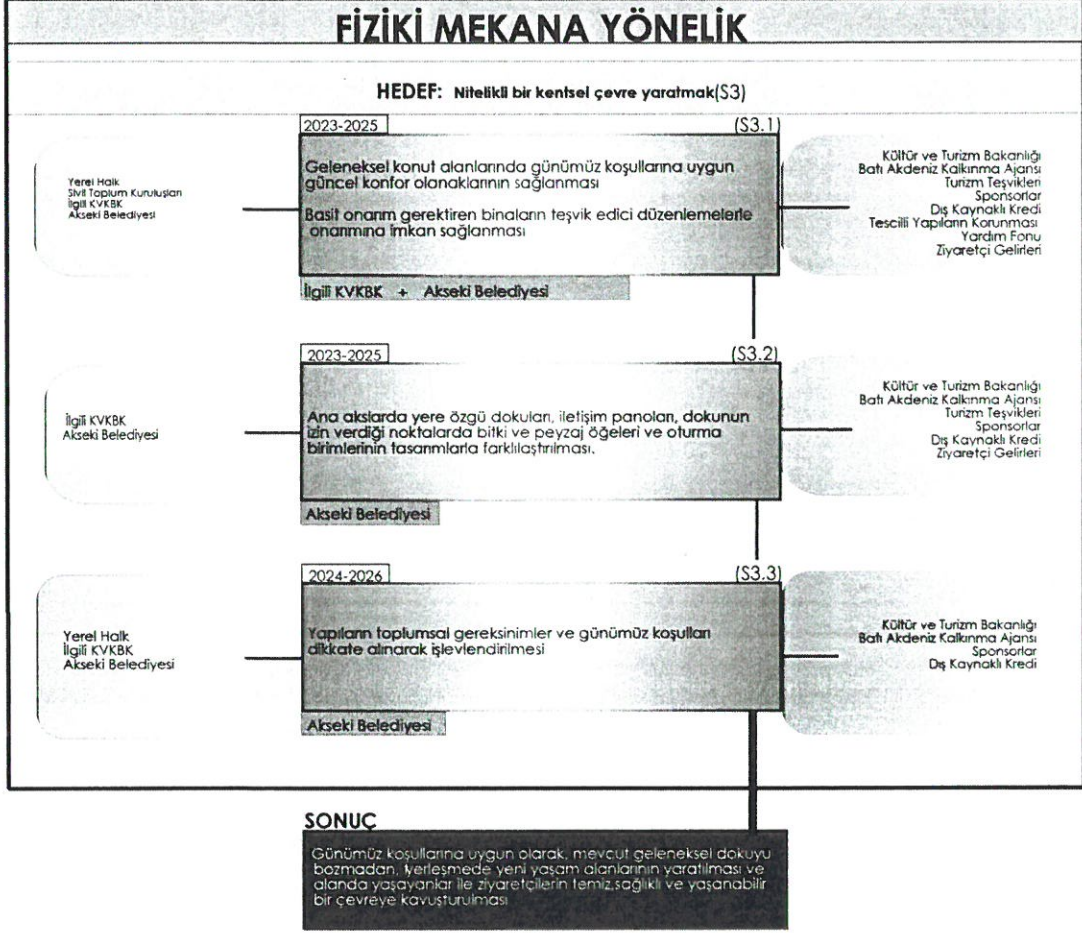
FİZİKİ MEKANA YÖNELİK

HEDEF: Nitelikli bir kentsel çevre yaratmak(S3)

2023-2025

(S3.1)

Yerel Halk
Sivil Toplum Kuruluşları
İlgili KVKBK
Akseki Belediyesi

Geleneksel konut alanlarında günümüz koşullarına uygun güncel konfor olanaklarının sağlanması

Basit onarım gerektiren binaların teşvik edici düzenlemelerle onarımına imkan sağlanması

Kültür ve Turizm Bakanlığı
Batı Akdeniz Kalkınma Ajansı
Turizm Teşvikleri
Sponsorlar
Dış Kaynaklı Kredi
Tescilli Yapıların Korunması
Yardım Fonu
Ziyaretçi Gelirleri

İlgili KVKBK + Akseki Belediyesi

2023-2025

(S3.2)

İlgili KVKBK
Akseki Belediyesi

Ana akslarda yere özgü dokuları, iletişim panoları, dokunun izin verdiği noktalarda bitki ve peyzaj öğeleri ve oturma birimlerinin tasarımlarla farklılaştırılması.

Kültür ve Turizm Bakanlığı
Batı Akdeniz Kalkınma Ajansı
Turizm Teşvikleri
Sponsorlar
Dış Kaynaklı Kredi
Ziyaretçi Gelirleri

Akseki Belediyesi

2024-2026

(S3.3)

Yerel Halk
İlgili KVKBK
Akseki Belediyesi

Yapıların toplumsal gereksinimler ve günümüz koşulları dikkate alınarak işlevlendirilmesi

Kültür ve Turizm Bakanlığı
Batı Akdeniz Kalkınma Ajansı
Sponsorlar
Dış Kaynaklı Kredi

Akseki Belediyesi

SONUÇ

Günümüz koşullarına uygun olarak, mevcut geleneksel dokuyu bozmadan, iyerleşmede yeni yaşam alanlarının yaratılması ve alanda yaşayanlar ile ziyaretçilerin temiz,sağlıklı ve yaşanabilir bir çevreye kavuşturulması